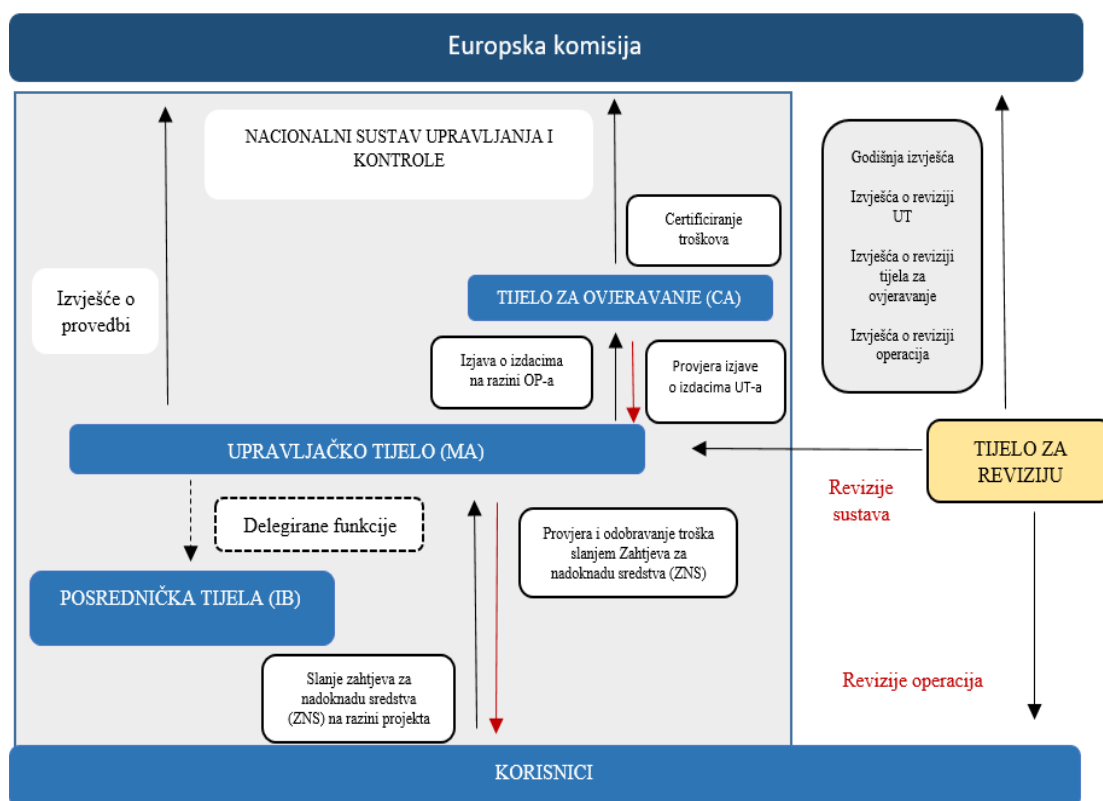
Europska komisija

NACIONALNI SUSTAV UPRAVLJANJA I KONTROLE

Certificiranje troškova

Izvješće o provedbi

TIJELO ZA OVJERAVANJE (CA)

Izjava o izdacima na razini OP-a

Provjera izjave o izdacima UT-a

UPRAVLJAČKO TIJELO (MA)

Delegirane funkcije

Provjera i odobravanje troška slanjem Zahtjeva za nadoknadu sredstva (ZNS)

POSREDNIČKA TIJELA (IB)

Slanje zahtjeva za nadoknadu sredstva (ZNS) na razini projekta

Godišnja izvješća

Izvješća o reviziji UT

Izvješća o reviziji tijela za ovjeravanje

Izvješća o reviziji operacija

TIJELO ZA REVIZIJU

Revizije sustava

Revizije operacija

KORISNICI